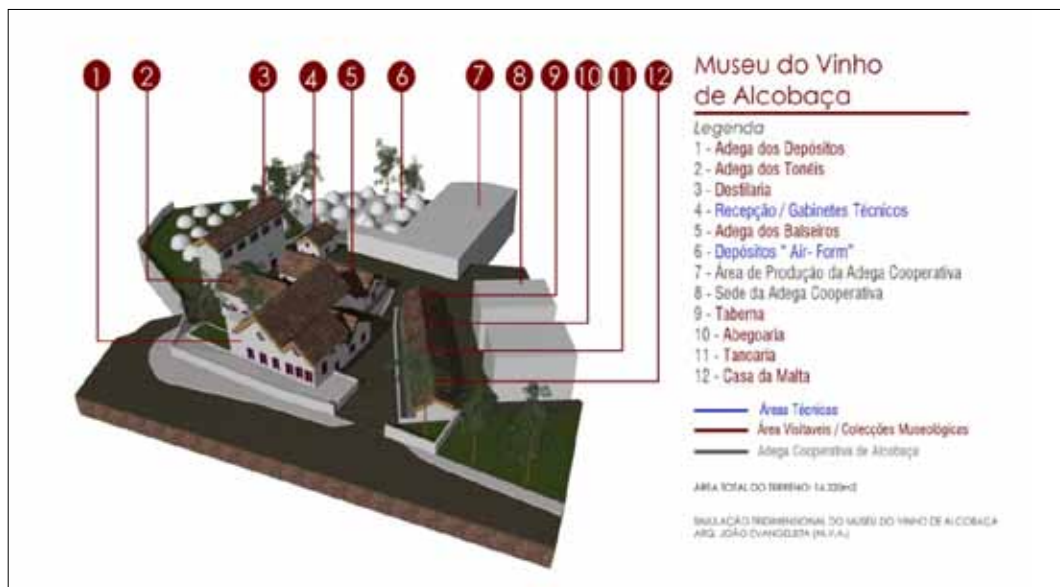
1 2 3 4 5 6 7 8 9 10 11 12

Museu do Vinho de Alcobaça

Legenda
1 - Adega dos Depósitos
2 - Adega dos Tonéis
3 - Destilaria
4 - Recepção / Gabinetes Técnicos
5 - Adega dos Balseiros
6 - Depósitos " Air- Form"
7 - Área de Produção da Adega Cooperativa
8 - Sede da Adega Cooperativa
9 - Taberna
10 - Abegoaria
11 - Tanoaria
12 - Casa da Malta

Áreas Técnicas
Área Visitaveis / Colecções Museológicas
Adega Cooperativa de Alcobaça

ÁREA TOTAL DO TERRENO: 14.330m2

SIMULAÇÃO TRIDIMENSIONAL DO MUSEU DO VINHO DE ALCOBAÇA
ARQ. JOÃO EVANGELISTA (M.V.A.)